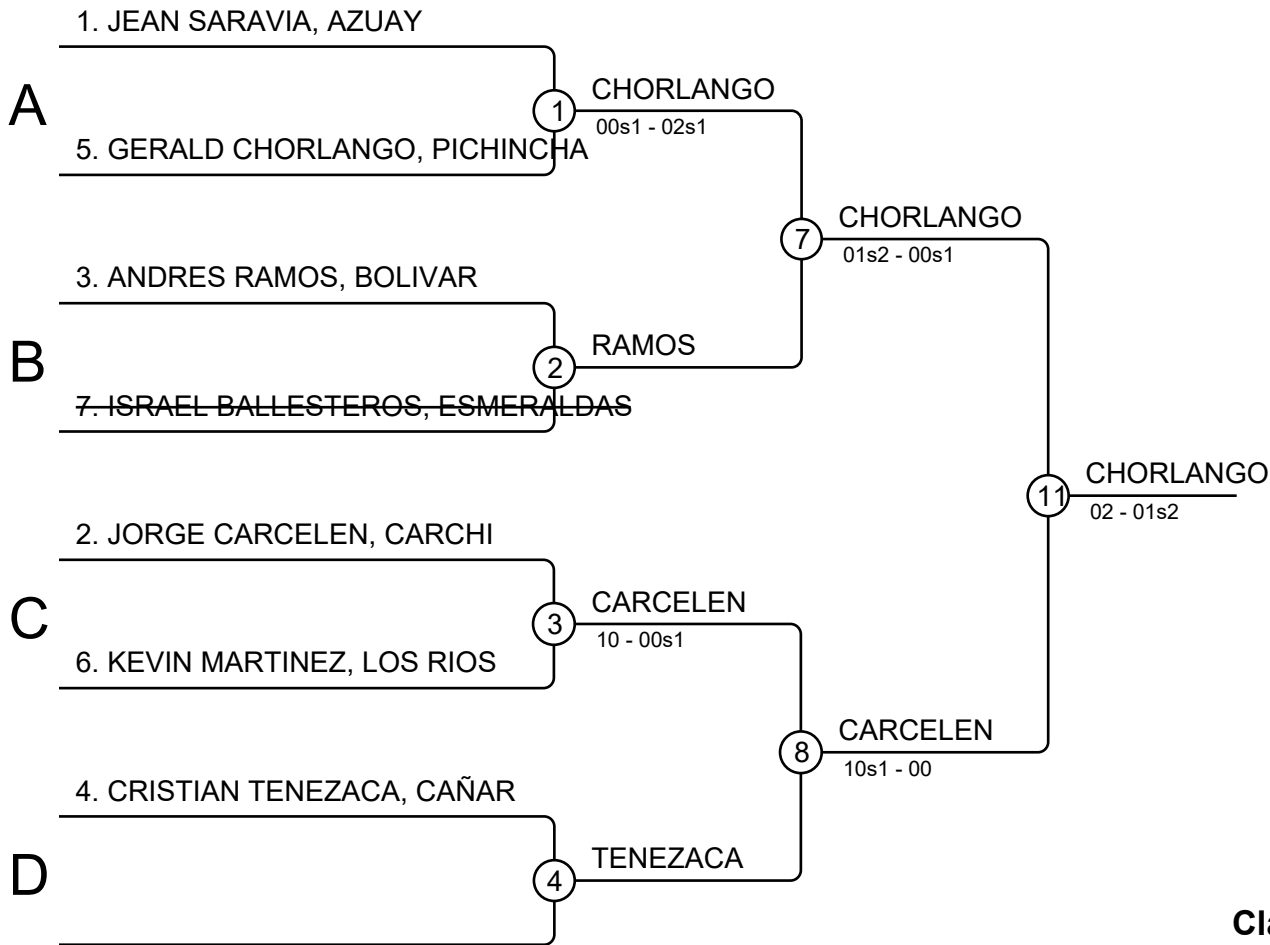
1. JEAN SARAVIA, AZUAY

A

5. GERALD CHORLANGO, PICHINCHA

1

CHORLANGO
00s1 - 02s1

7

CHORLANGO
01s2 - 00s1

3. ANDRES RAMOS, BOLIVAR

B

7. ISRAEL BALLESTEROS, ESMERALDAS

2

RAMOS

11

CHORLANGO
02 - 01s2

2. JORGE CARCELEN, CARCHI

C

6. KEVIN MARTINEZ, LOS RIOS

3

CARCELEN
10 - 00s1

8

CARCELEN
10s1 - 00

4. CRISTIAN TENEZACA, CAÑAR

D

4

TENEZACA

Cl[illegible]